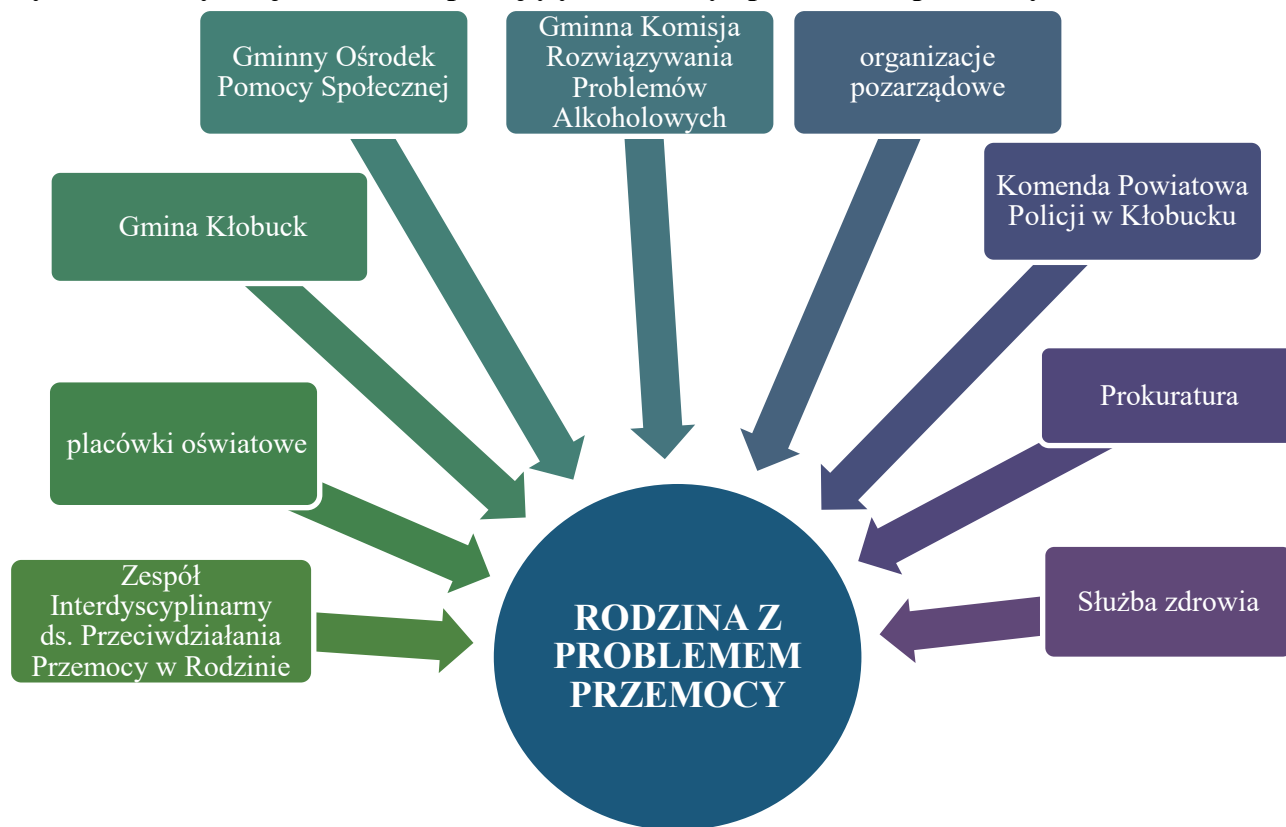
Gminny Ośrodek Pomocy Społecznej

Gminna Komisja Rozwiązywania Problemów Alkoholowych

organizacje pozarządowe

Gmina Kłobuck

Komenda Powiatowa Policji w Kłobucku

placówki oświatowe

Prokuratura

Zespół Interdyscyplinarny ds. Przeciwdziałania Przemocy w Rodzinie

Służba zdrowia

RODZINA Z PROBLEMEM PRZEMOCY